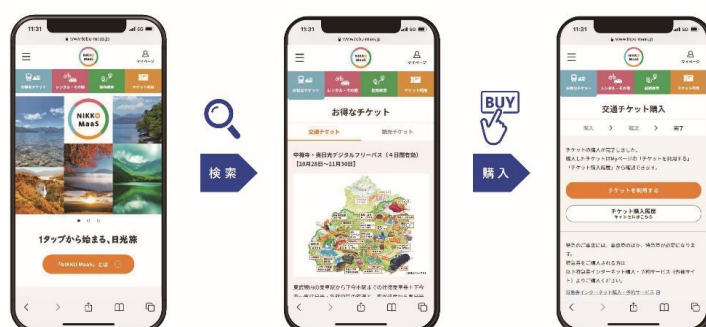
11:31
www.nikko-maas.jp
NIKKO MaaS
マイページ
お得なチケット
レンタル・その他
温泉施設
チケット一覧
NIKKO MaaS
1タップから始まる、日光旅
「NIKKO MaaS」とは

検索

11:31
www.nikko-maas.jp
マイページ
お得なチケット
レンタル・その他
温泉施設
チケット一覧
お得なチケット
交通チケット
観光チケット
中禅寺・奥日光デジタルフリーパス（4日間有効）
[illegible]
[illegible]

BUY
購入

11:31
www.nikko-maas.jp
マイページ
お得なチケット
レンタル・その他
温泉施設
チケット一覧
交通チケット購入
購入
確定
完了
チケットの購入が完了しました。
購入したチケットはMyページの「チケットを利用する」「チケット購入履歴」から確認できます。
チケットを利用する
チケット購入履歴
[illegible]
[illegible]